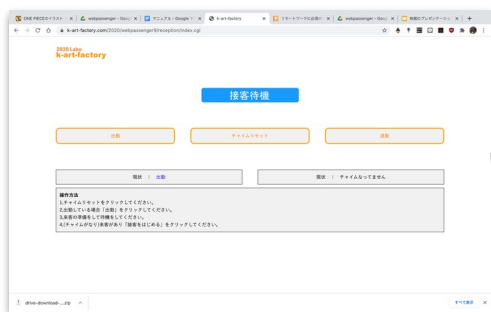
ONE PIECEイラスト | x | webpassenger - Goo | x | マニュアル - Google | x | k-art-factory | x | リモートワークに必須の | x | webpassenger - Goo | x | 無題のプレゼンテーション | x | +

k-art-factory.com/2020/webpassenger9/reception/index.cgi

2020 Labo
k-art-factory

接客待機

出勤

チャイムリセット

退勤

現状 ： 出勤

現状 ： チャイムなってません

操作方法
1.チャイムリセットをクリックしてください。
2.出勤している場合「出勤」をクリックしてください。
3.来客の準備をして待機をしてください。
4.(チャイムがなり)来客があり「接客をはじめる」をクリックしてください。

drive-download-....zip

すべて表示